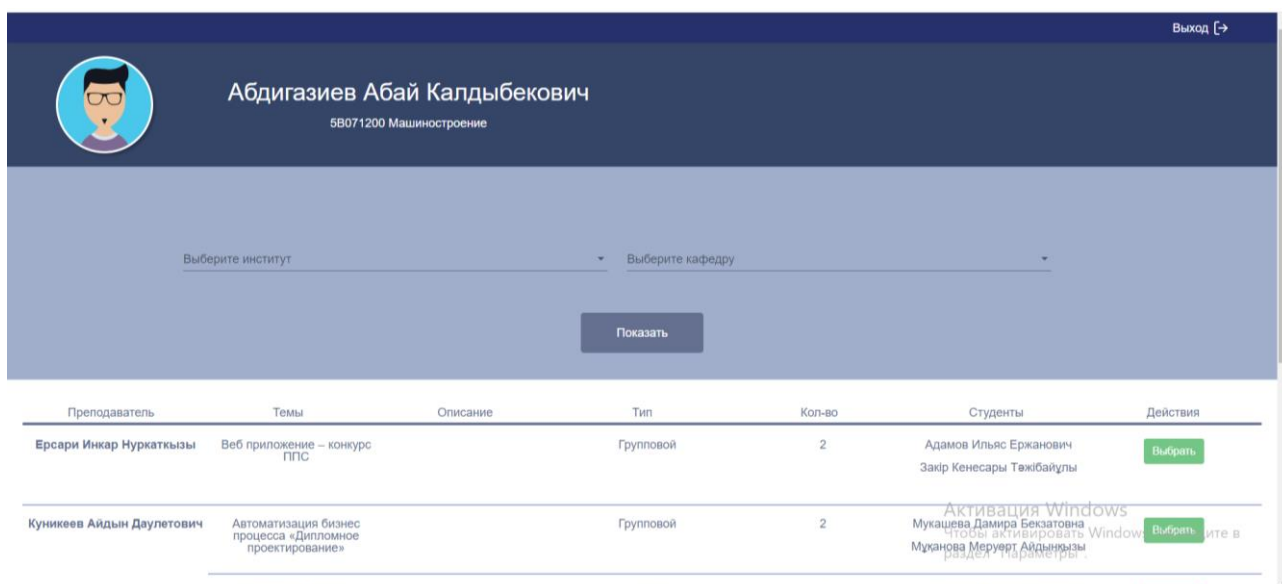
Выход

Абдигазиев Абай Калдыбекович

5B071200 Машиностроение

Выберите институт

Выберите кафедру

Показать

| Преподаватель | Темы | Описание | Тип | Кол-во | Студенты | Действия |
|---|---|---|---|---|---|---|
| Ерсари Инкар Нуркаткызы | Веб приложение – конкурс ППС | | Групповой | 2 | Адамов Ильяс Ержанович Закір Кенесары Тәжібайұлы | Выбрать |
| Куникеев Айдын Даулетович | Автоматизация бизнес процесса «Дипломное проектирование» | | Групповой | 2 | Мукашева Дамира Бекзатовна Муханова Меруерт Айдынқызы | Выбрать |

Активация Windows
Чтобы активировать Windows, перейдите в раздел "Параметры".